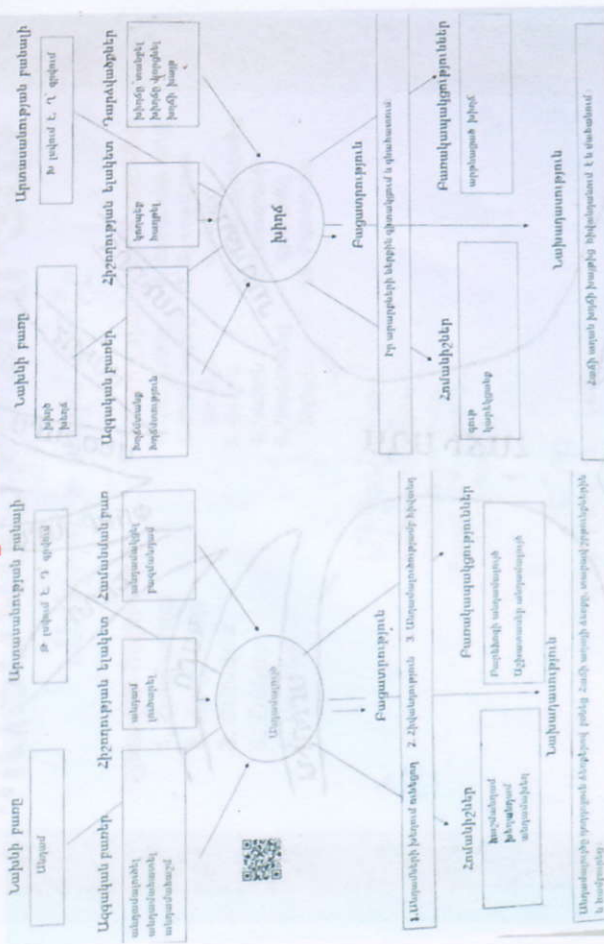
Նախնի բառ

Արմատ բառ

Արտասանություն

Հիշատակված առաջին աղբյուր

Հոմանիշներ

Բացատրություն

Բառակապակցություններ

Նախադասություն

Նախնի բառ

Արտասանություն

Հիշատակված առաջին աղբյուր

Արմատ բառեր

խնդիր

Հոմանիշներ

Բացատրություն

Բառակապակցություններ

Նախադասություն

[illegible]